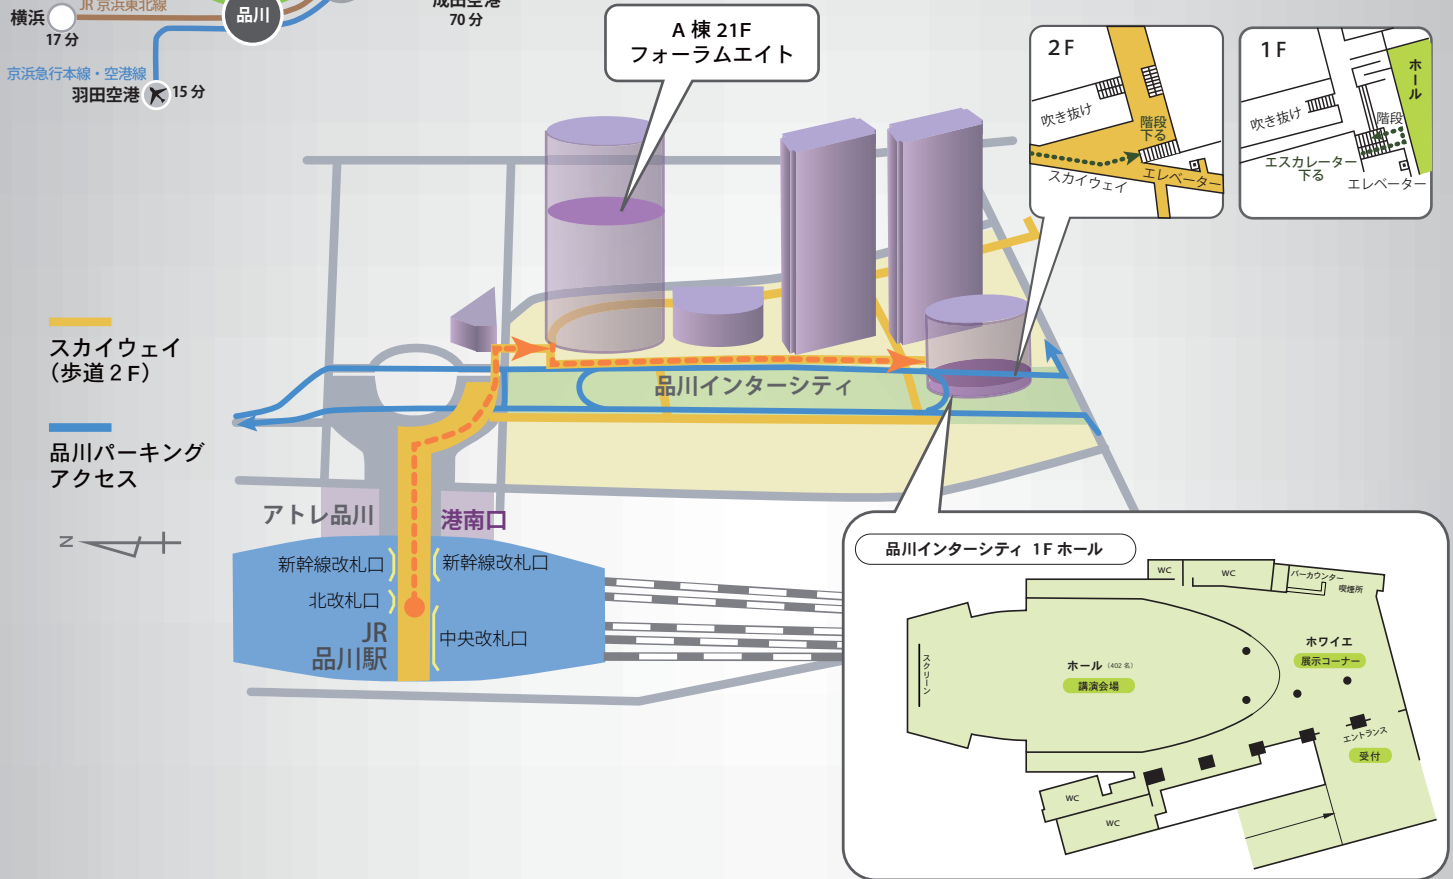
横浜
17 分
JR 京浜東北線
品川
成田空港
70 分
京浜急行本線・空港線
羽田空港
15 分

A 棟 21F
フォーラムエイト

2 F
吹き抜け
階段
下る
スカイウェイ
エレベーター

1 F
吹き抜け
階段
ホール
エスカレーター
下る
エレベーター

スカイウェイ
(歩道 2 F)

品川パーキング
アクセス

N

品川インターシティ

アトレ品川
港南口
新幹線改札口
新幹線改札口
北改札口
JR
品川駅
中央改札口

品川インターシティ 1F ホール
WC
WC
バーカウンター
喫煙所
スクリーン
ホール (402 名)
講演会場
ホワイエ
展示コーナー
エントランス
受付
WC
WC